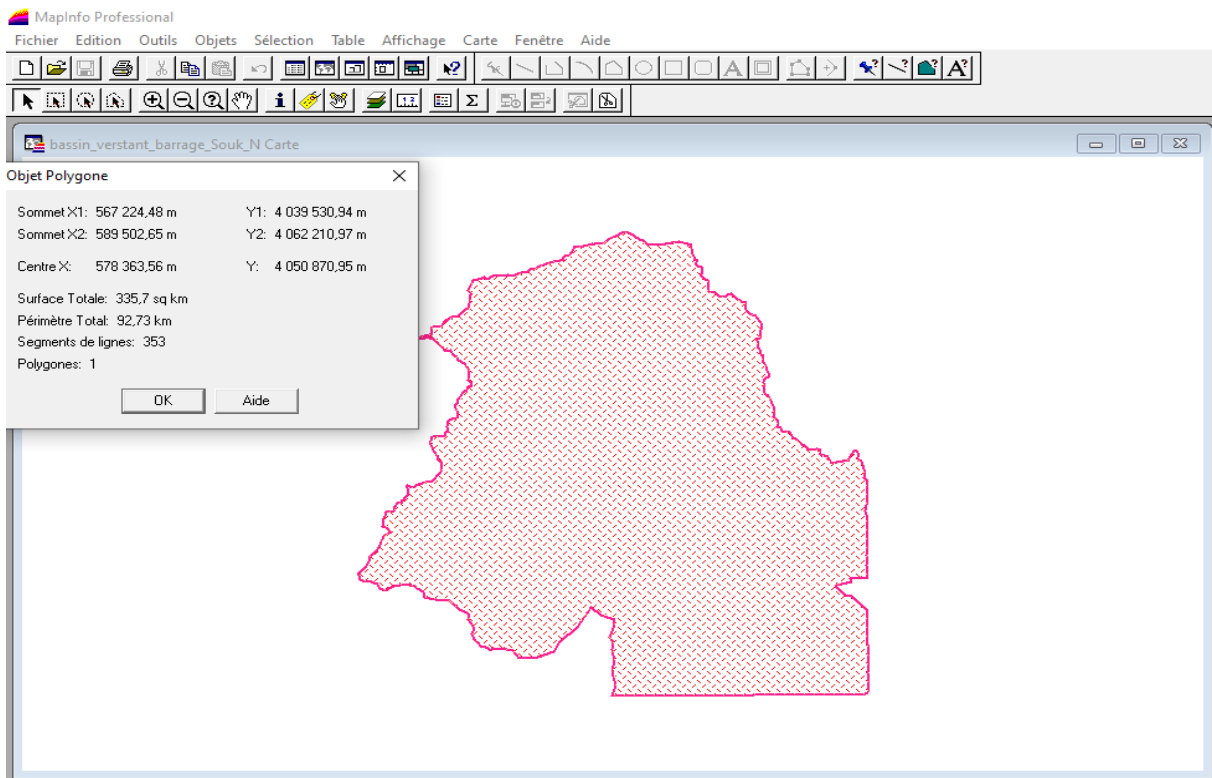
MapInfo Professional

Fichier Edition Outils Objets Sélection Table Affichage Carte Fenêtre Aide

bassin_verstant_barrage_Souk_N Carte

Objet Polygone

Sommet X1: 567 224,48 m Y1: 4 039 530,94 m
Sommet X2: 589 502,65 m Y2: 4 062 210,97 m

Centre X: 578 363,56 m Y: 4 050 870,95 m

Surface Totale: 335,7 sq km
Périmètre Total: 92,73 km
Segments de lignes: 353
Polygones: 1

OK Aide